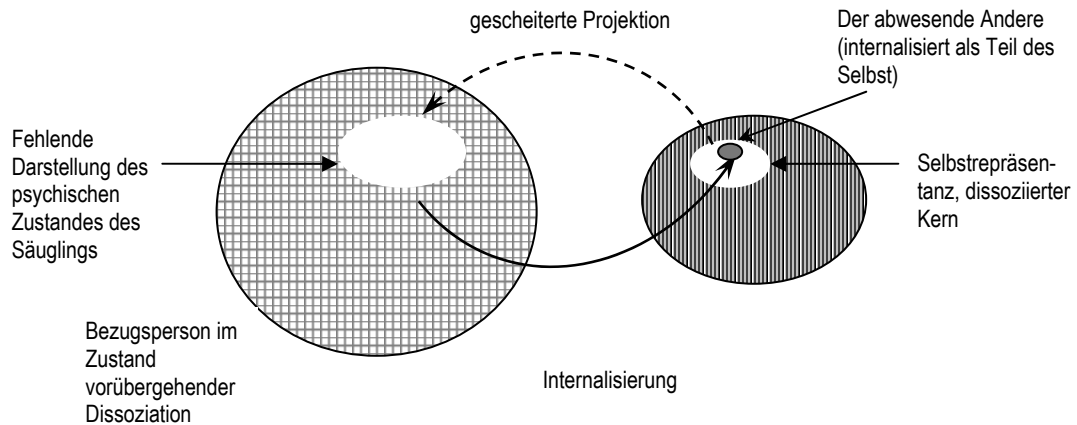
gescheiterte Projektion

Der abwesende Andere (internalisiert als Teil des Selbst)

Fehlende Darstellung des psychischen Zustandes des Säuglings

Selbstrepräsentanz, dissoziierter Kern

Bezugsperson im Zustand vorübergehender Dissoziation

Internalisierung